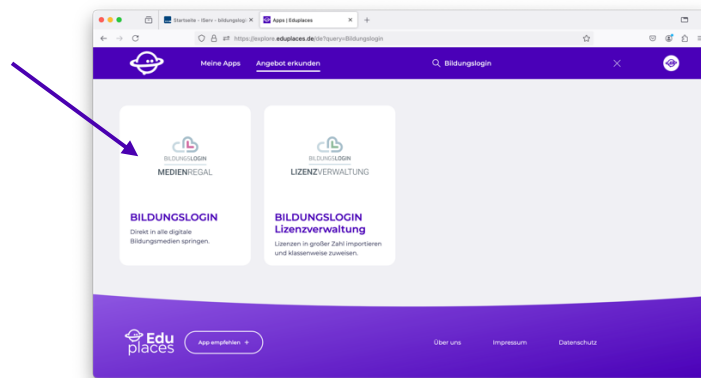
Startseite - ISERV - bildungslogi ×
Apps | Eduplaces ×
https://explore.eduplaces.de/de?query=Bildungslogin

Meine Apps
Angebot erkunden
Bildungslogin

BILDUNGSLOGIN
MEDIENREGAL

BILDUNGSLOGIN
Direkt in alle digitale Bildungsmedien springen.

BILDUNGSLOGIN
LIZENZVERWALTUNG

BILDUNGSLOGIN Lizenzverwaltung
Lizenzen in großer Zahl importieren und klassenweise zuweisen.

Edu places
App empfehlen +
Über uns
Impressum
Datenschutz